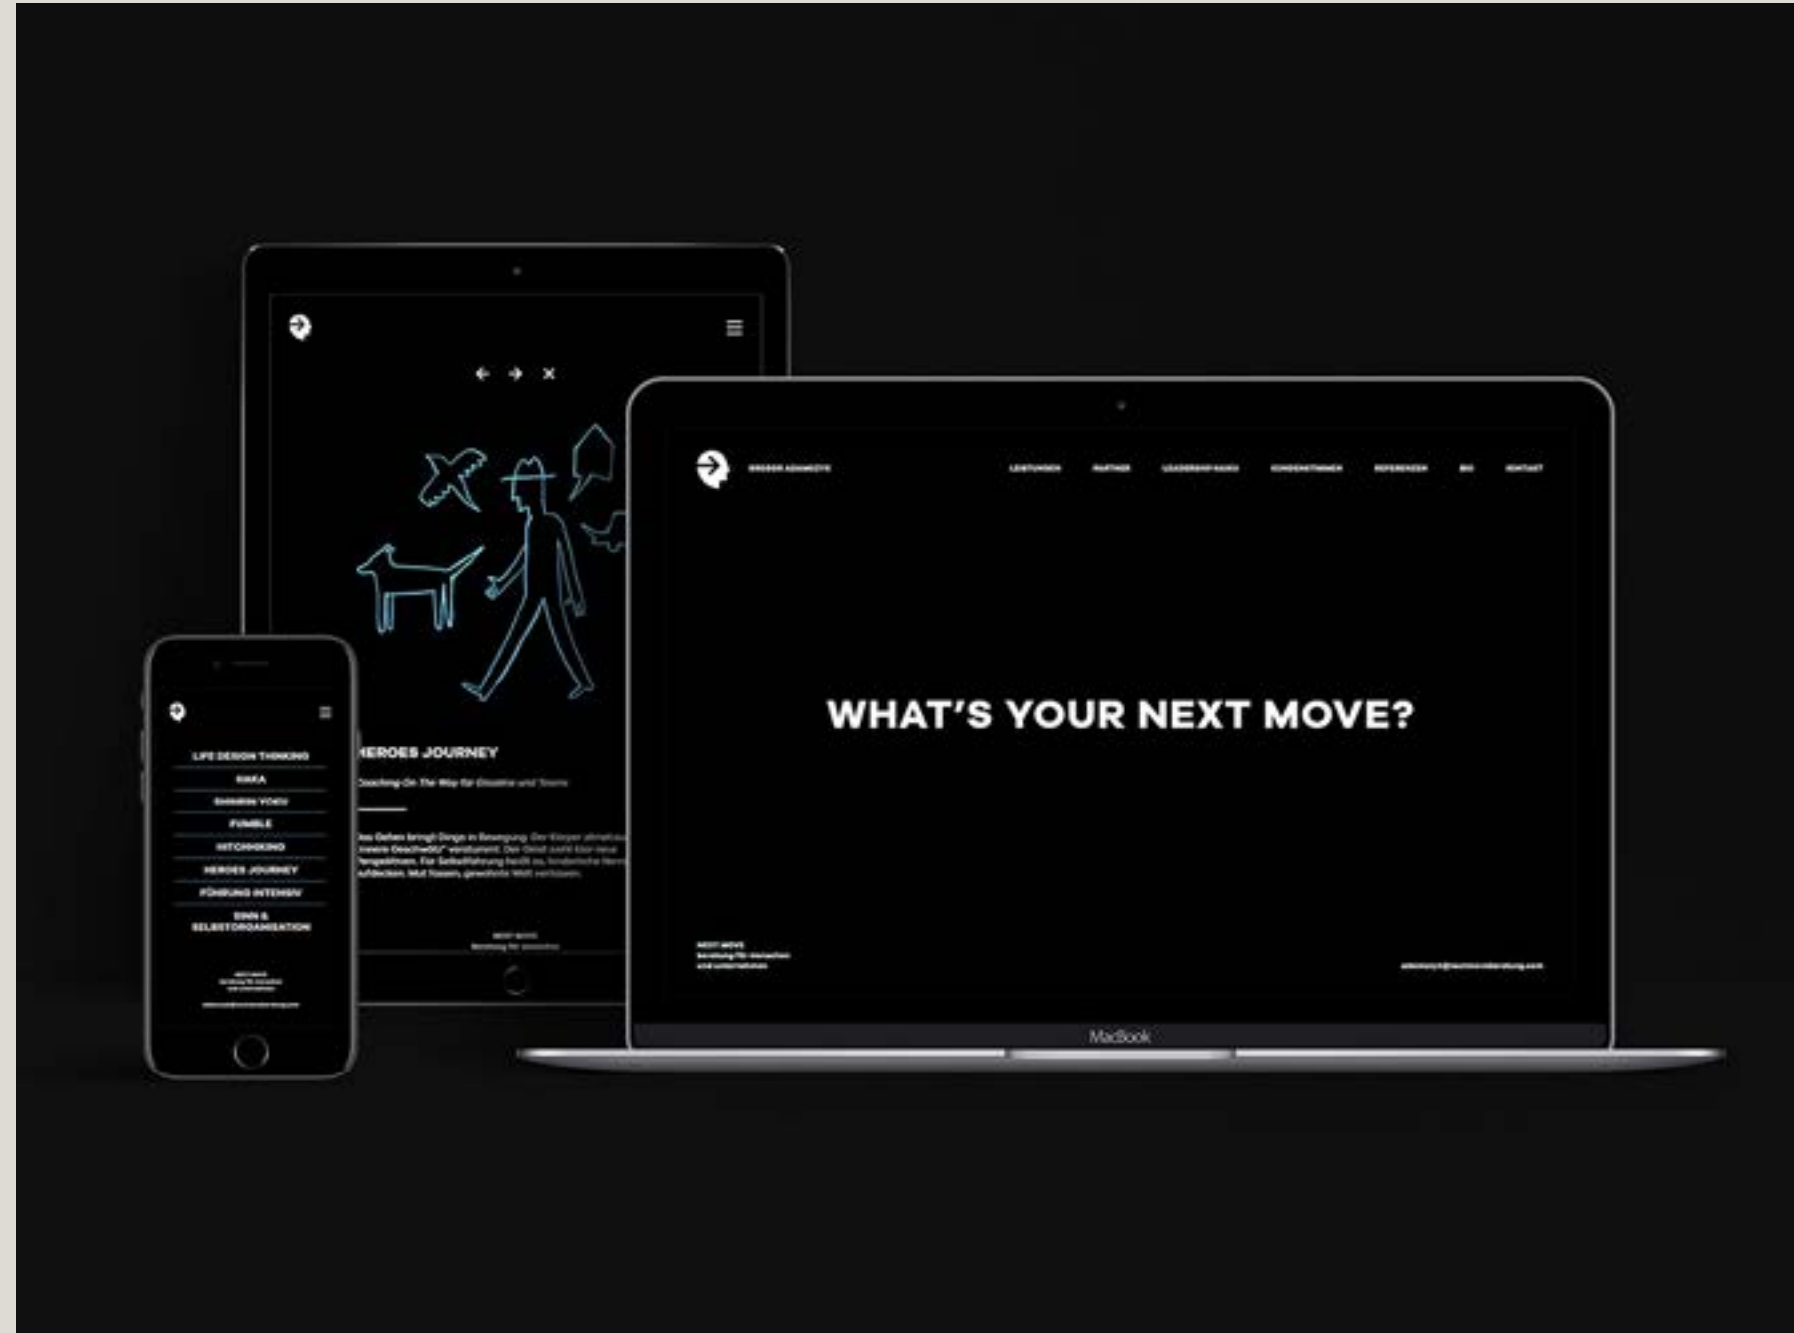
HEROES JOURNEY

Coaching On The Way für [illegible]

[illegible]

NEXT MOVE
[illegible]

LIFE DESIGN THINKING
HAKA
SHINRIN YOKU
FUMBLE
HITCHHIKING
HEROES JOURNEY
FÜHRUNG INTENSIV
SINN & SELBSTORGANISATION

NEXT MOVE
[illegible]

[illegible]

GREGOR ADAMCZYK

LEISTUNGEN PARTNER LEADERSHIP HAIKU KUNDENSTIMMEN REFERENZEN BIO KONTAKT

WHAT'S YOUR NEXT MOVE?

NEXT MOVE
Beratung für Menschen und Unternehmen

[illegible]

MacBook